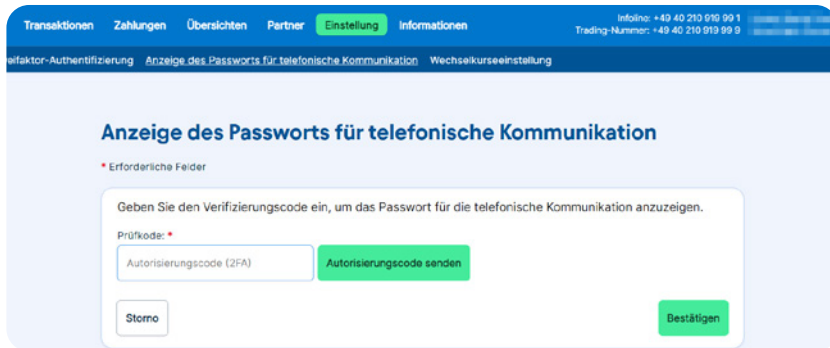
Transaktionen Zahlungen Übersichten Partner Einstellung Informationen

Infoline: +49 40 210 919 99 1
Trading-Nummer: +49 40 210 919 99 9

eifaktor-Authentifizierung Anzeige des Passworts für telefonische Kommunikation Wechselkurseeinstellung

Anzeige des Passworts für telefonische Kommunikation

* Erforderliche Felder

Geben Sie den Verifizierungscode ein, um das Passwort für die telefonische Kommunikation anzuzeigen.

Prüfkode: *

Autorisierungscode (2FA)

Autorisierungscode senden

Storno

Bestätigen